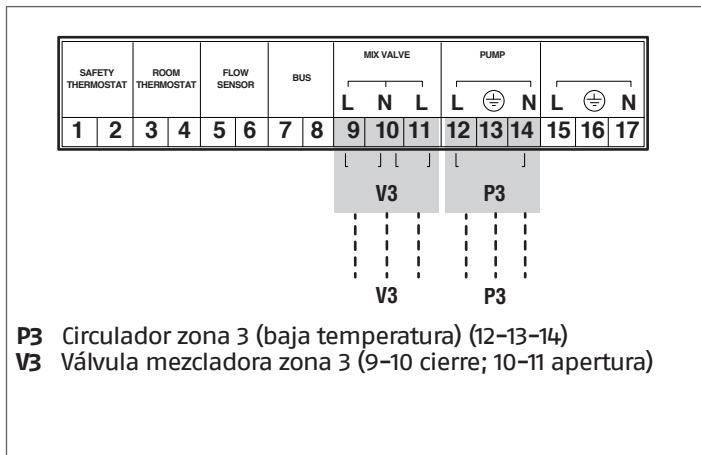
| SAFETY THERMOSTAT | | ROOM THERMOSTAT | | FLOW SENSOR | | BUS | | MIX VALVE | | | PUMP | | | | | |
|---|---|---|---|---|---|---|---|---|---|---|---|---|---|---|---|---|
| | | | | | | | | L | N | L | L | ⏚ | N | L | ⏚ | N |
| 1 | 2 | 3 | 4 | 5 | 6 | 7 | 8 | 9 | 10 | 11 | 12 | 13 | 14 | 15 | 16 | 17 |

V3

P3

V3

P3

**P3** Circulador zona 3 (baja temperatura) (12–13–14)
**V3** Válvula mezcladora zona 3 (9–10 cierre; 10–11 apertura)